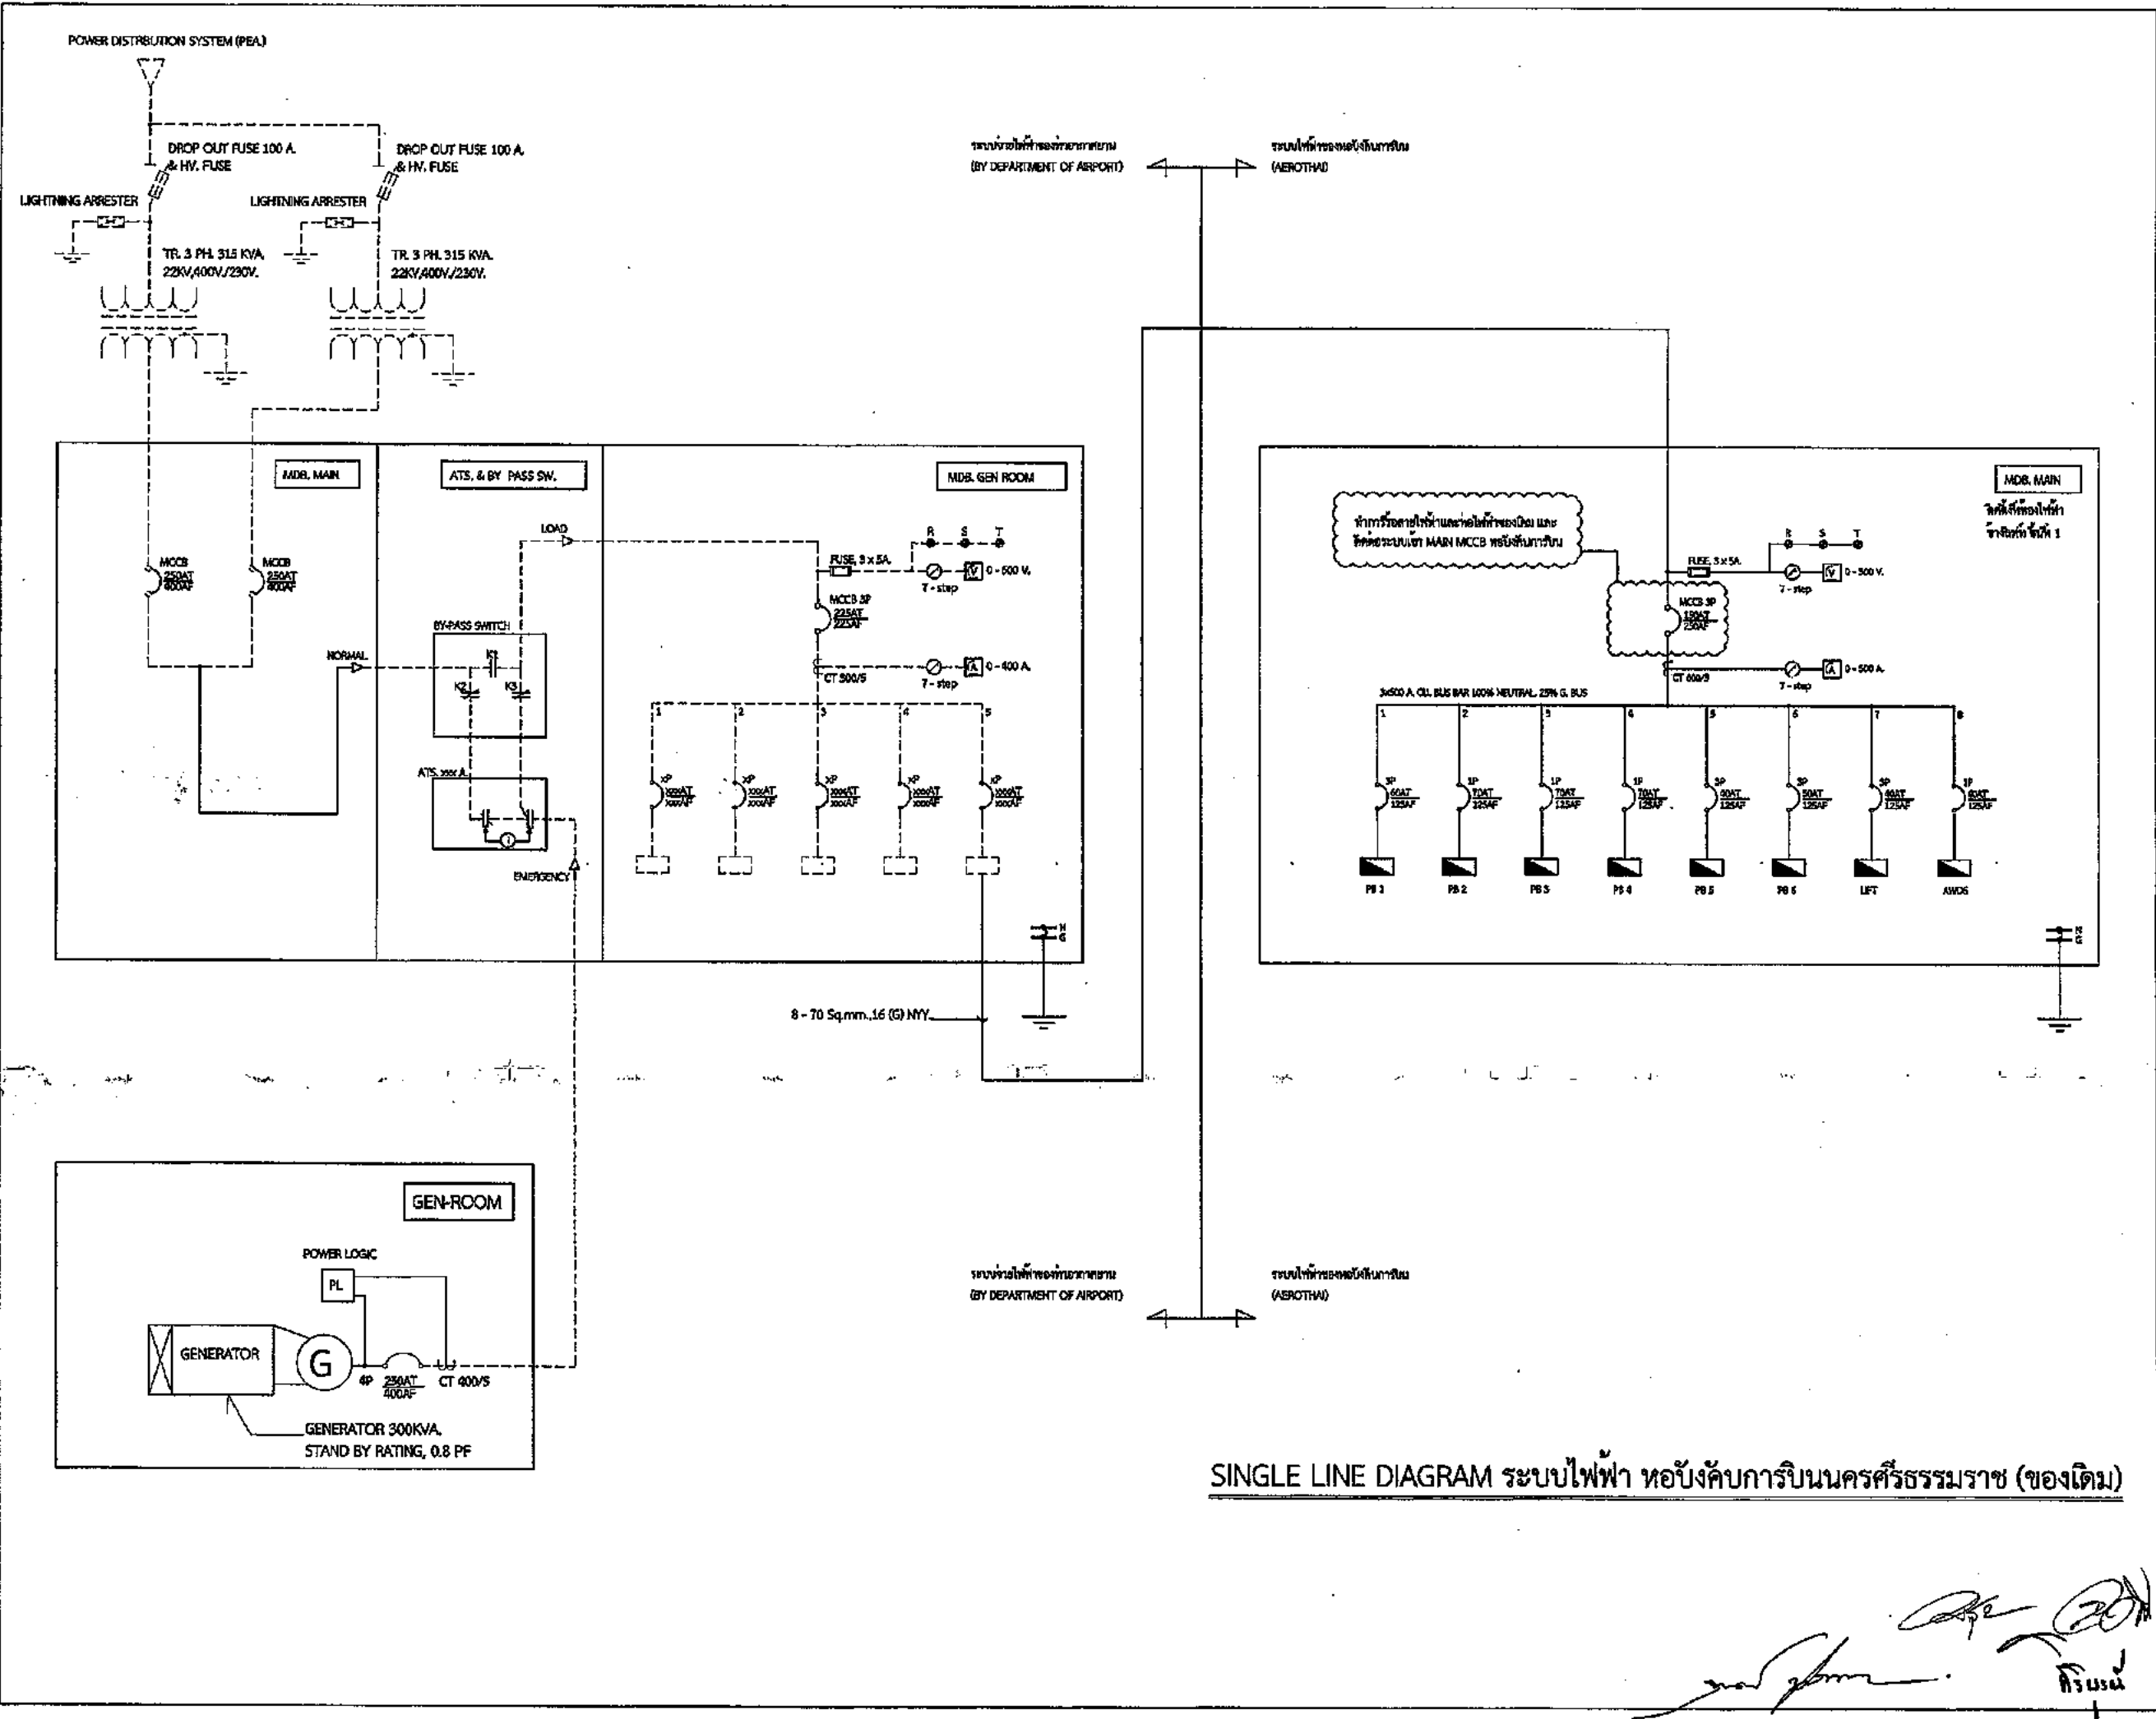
POWER DISTRIBUTION SYSTEM (PEA)

DROP OUT FUSE 100 A. & HV. FUSE

DROP OUT FUSE 100 A. & HV. FUSE

LIGHTNING ARRESTER

LIGHTNING ARRESTER

TR. 3 PH. 315 KVA. 22KV./400V./230V.

TR. 3 PH. 315 KVA. 22KV./400V./230V.

ระบบจ่ายไฟฟ้าของท่าอากาศยาน (BY DEPARTMENT OF AIRPORT)

ระบบไฟฟ้าของหอบังคับการบิน (AEROTHAI)

MDB. MAIN

ATS. & BY PASS SW.

MDB. GEN ROOM

MCCB 250AT 400AF

MCCB 250AT 400AF

LOAD

NORMAL

BY-PASS SWITCH

K1 K2 K3

ATS. xxx A.

EMERGENCY

FUSE 3 x 5A.

R S T

0 - 500 V.

7 - step

MCCB 3P 225AT 225AF

CT 500/5

0 - 400 A.

7 - step

1 2 3 4 5

xP xxxAT xxxAF

xP xxxAT xxxAF

xP xxxAT xxxAF

xP xxxAT xxxAF

xP xxxAT xxxAF

N G

8 - 70 Sq.mm.,16 (G) NYY.

MDB. MAIN

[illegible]

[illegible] MAIN MCCB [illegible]

FUSE 3 x 5A.

R S T

0 - 500 V.

7 - step

MCCB 3P 150AT 225AF

CT 600/5

0 - 500 A.

7 - step

3x500 A. CU. BUS BAR 100% NEUTRAL, 25% G. BUS

1 2 3 4 5 6 7 8

3P 60AT 125AF

1P 70AT 125AF

1P 70AT 125AF

1P 70AT 125AF

3P 60AT 125AF

3P 50AT 125AF

3P 40AT 125AF

1P 60AT 125AF

PB 1 PB 2 PB 3 PB 4 PB 5 PB 6 LIFT AWOS

N G

GEN-ROOM

POWER LOGIC

PL

GENERATOR

G

4P 250AT 400AF

CT 400/5

GENERATOR 300KVA. STAND BY RATING, 0.8 PF

ระบบจ่ายไฟฟ้าของท่าอากาศยาน (BY DEPARTMENT OF AIRPORT)

ระบบไฟฟ้าของหอบังคับการบิน (AEROTHAI)

SINGLE LINE DIAGRAM ระบบไฟฟ้า หอบังคับการบินนครศรีธรรมราช (ของเดิม)

ศิริมงคล